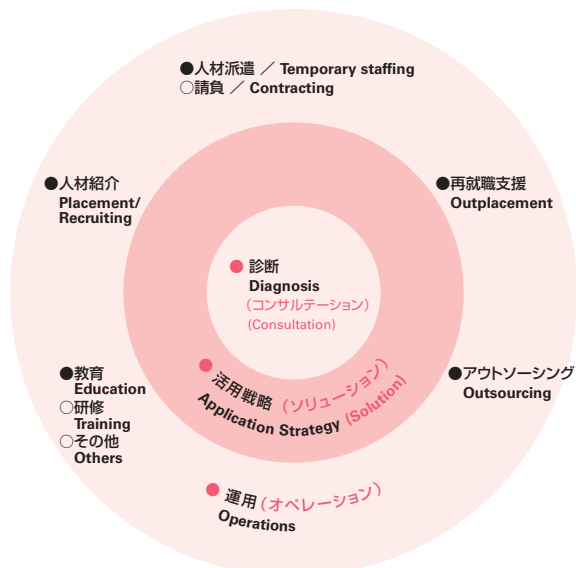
●人材派遣 ／ Temporary staffing
○請負 ／ Contracting

●人材紹介
Placement/
Recruiting

●再就職支援
Outplacement

● 診断
Diagnosis
（コンサルテーション）
(Consultation)

●教育
Education
○研修
Training
○その他
Others

● 活用戦略（ソリューション）
Application Strategy (Solution)

●アウトソーシング
Outsourcing

● 運用（オペレーション）
Operations